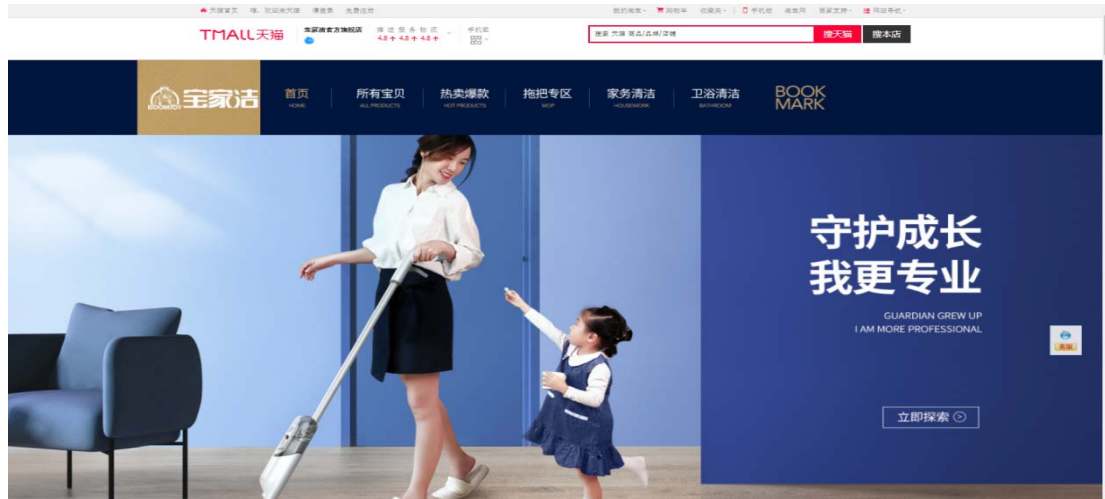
天猫首页 喵，欢迎来天猫 请登录 免费注册

我的淘宝 购物车 收藏夹 手机版 淘宝网 商家支持 网站导航

TMALL天猫

宝家洁官方旗舰店

描述 服务 物流
4.8 ↑ 4.8 ↑ 4.8 ↑

手机逛

搜索 天猫 商品/品牌/店铺

搜天猫

搜本店

宝家洁
BOOMJOY

首页
HOME

所有宝贝
ALL PRODUCTS

热卖爆款
HOT PRODUCTS

拖把专区
MOP

家务清洁
HOUSEWORK

卫浴清洁
BATHROOM

BOOK MARK

守护成长
我更专业

GUARDIAN GREW UP
I AM MORE PROFESSIONAL

立即探索

客服